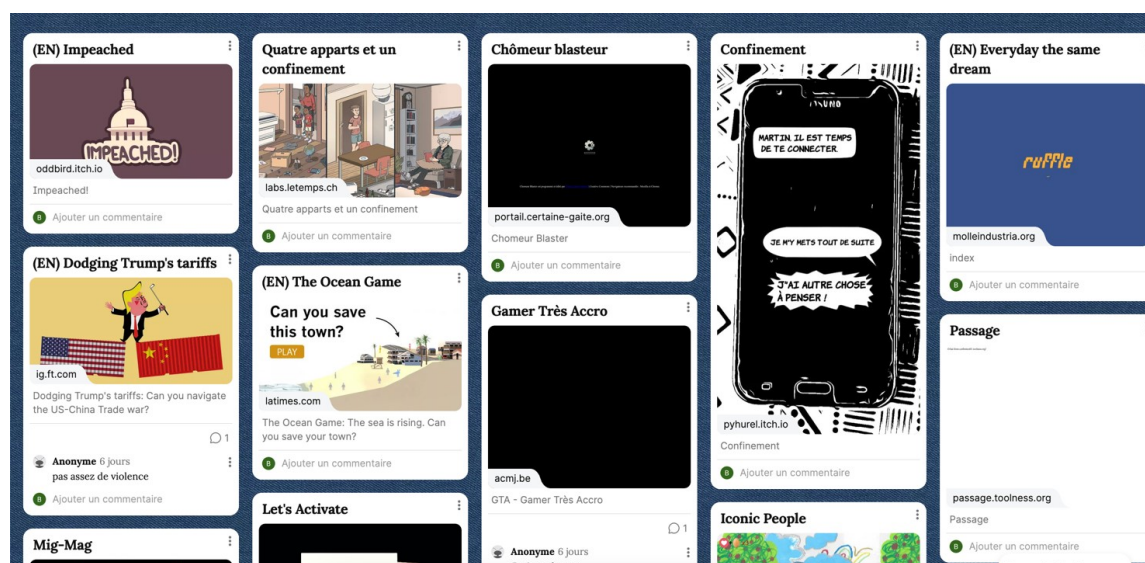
(EN) Impeached

IMPEACHED!

oddbird.itch.io

Impeached!

B Ajouter un commentaire

(EN) Dodging Trump's tariffs

ig.ft.com

Dodging Trump's tariffs: Can you navigate the US-China Trade war?

1

Anonyme 6 jours

pas assez de violence

B Ajouter un commentaire

Mig-Mag

Quatre apparts et un confinement

labs.letemps.ch

Quatre apparts et un confinement

B Ajouter un commentaire

(EN) The Ocean Game

Can you save this town?

PLAY

latimes.com

The Ocean Game: The sea is rising. Can you save your town?

B Ajouter un commentaire

Let's Activate

Chômeur blasteur

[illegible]

portail.certaine-gaite.org

Chomeur Blaster

B Ajouter un commentaire

Gamer Très Accro

acmj.be

GTA - Gamer Très Accro

1

Anonyme 6 jours

Confinement

MARTIN IL EST TEMPS DE TE CONNECTER.

JE M'Y METS TOUT DE SUITE

J'AI AUTRE CHOSE À PENSER !

pyhurel.itch.io

Confinement

B Ajouter un commentaire

Iconic People

(EN) Everyday the same dream

ruffle

molleindustria.org

index

B Ajouter un commentaire

Passage

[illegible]

passage.toolness.org

Passage

B Ajouter un commentaire